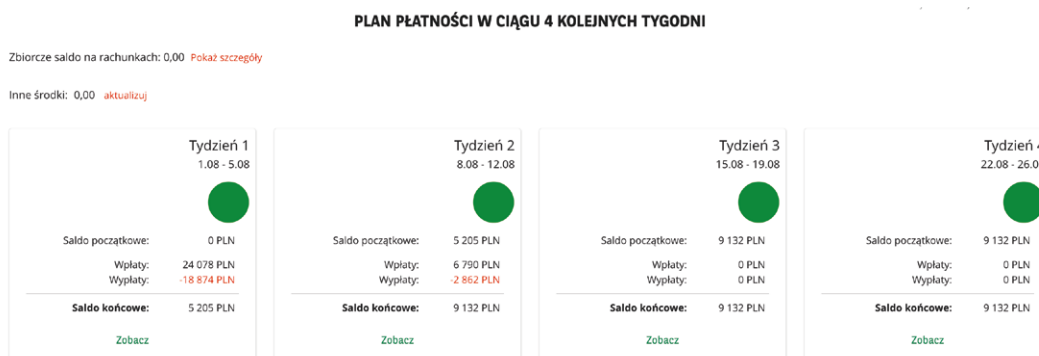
PLAN PŁATNOŚCI W CIĄGU 4 KOLEJNYCH TYGODNI

Zbiorcze saldo na rachunkach: 0,00 Pokaż szczegóły

Inne środki: 0,00 aktualizuj

Tydzień 1
1.08 - 5.08

Saldo początkowe: 0 PLN
Wpłaty: 24 078 PLN
Wypłaty: -18 874 PLN
Saldo końcowe: 5 205 PLN

Zobacz

Tydzień 2
8.08 - 12.08

Saldo początkowe: 5 205 PLN
Wpłaty: 6 790 PLN
Wypłaty: -2 862 PLN
Saldo końcowe: 9 132 PLN

Zobacz

Tydzień 3
15.08 - 19.08

Saldo początkowe: 9 132 PLN
Wpłaty: 0 PLN
Wypłaty: 0 PLN
Saldo końcowe: 9 132 PLN

Zobacz

Tydzień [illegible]
22.08 - 26.0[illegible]

Saldo początkowe: 9 132 PLN
Wpłaty: 0 PLN
Wypłaty: 0 PLN
Saldo końcowe: 9 132 PLN

Zobacz